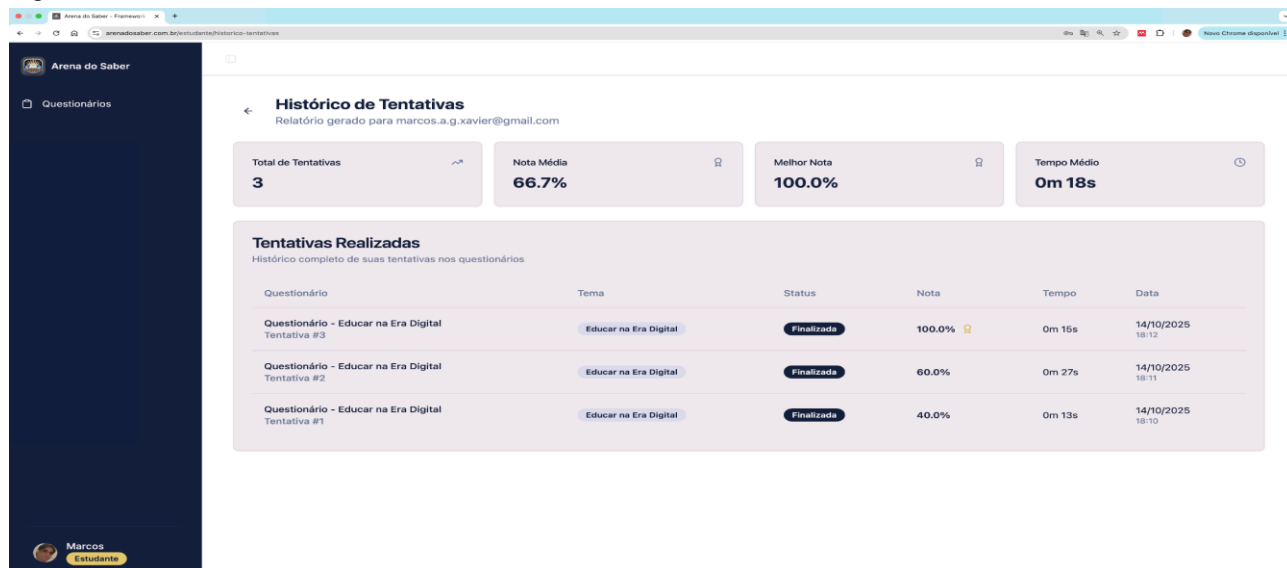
Arena do Saber - Framework ×

arenadosaber.com.br/estudante/historico-tentativas

Novo Chrome disponível

Arena do Saber

Questionários

Histórico de Tentativas
Relatório gerado para marcos.a.g.xavier@gmail.com

Total de Tentativas
3

Nota Média
66.7%

Melhor Nota
100.0%

Tempo Médio
0m 18s

Tentativas Realizadas
Histórico completo de suas tentativas nos questionários

| Questionário | Tema | Status | Nota | Tempo | Data |
|---|---|---|---|---|---|
| Questionário - Educar na Era Digital Tentativa #3 | Educar na Era Digital | Finalizada | 100.0% | 0m 15s | 14/10/2025 18:12 |
| Questionário - Educar na Era Digital Tentativa #2 | Educar na Era Digital | Finalizada | 60.0% | 0m 27s | 14/10/2025 18:11 |
| Questionário - Educar na Era Digital Tentativa #1 | Educar na Era Digital | Finalizada | 40.0% | 0m 13s | 14/10/2025 18:10 |

Marcos
Estudante